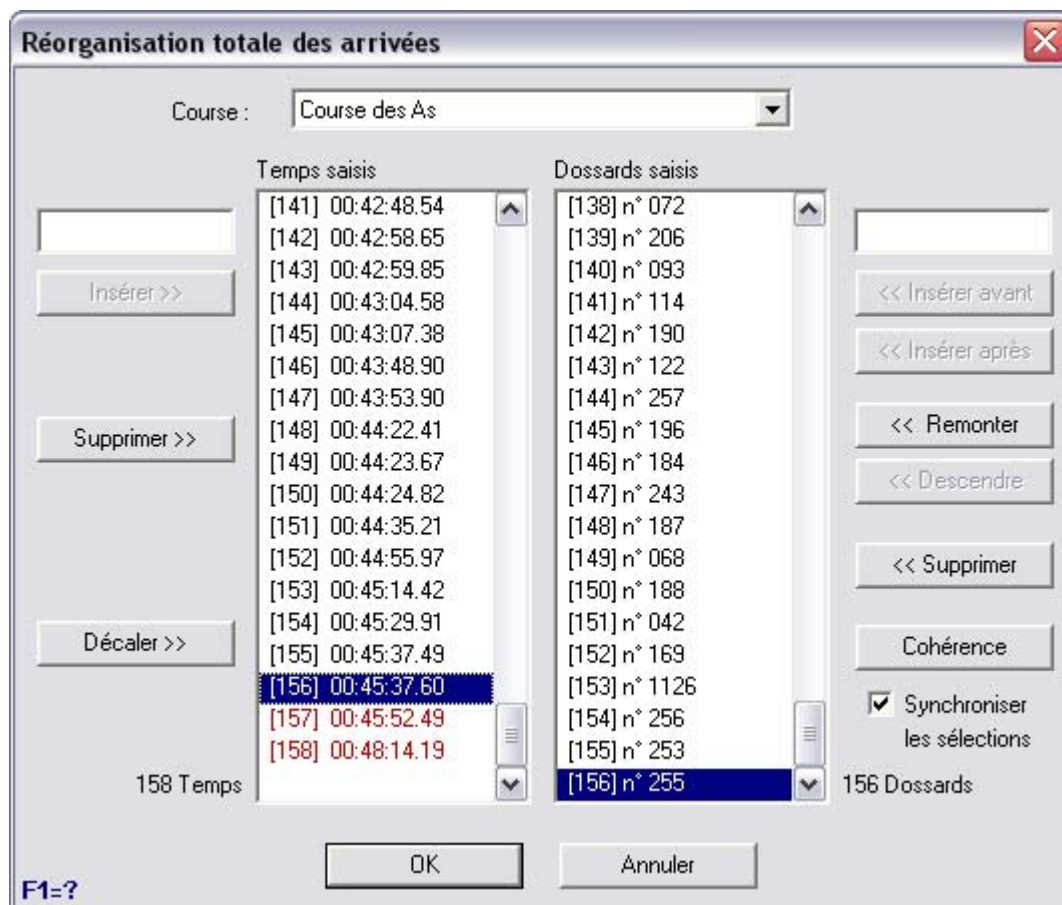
Réorganisation totale des arrivées

Course : Course des As

Temps saisis

[141] 00:42:48.54
[142] 00:42:58.65
[143] 00:42:59.85
[144] 00:43:04.58
[145] 00:43:07.38
[146] 00:43:48.90
[147] 00:43:53.90
[148] 00:44:22.41
[149] 00:44:23.67
[150] 00:44:24.82
[151] 00:44:35.21
[152] 00:44:55.97
[153] 00:45:14.42
[154] 00:45:29.91
[155] 00:45:37.49
[156] 00:45:37.60
[157] 00:45:52.49
[158] 00:48:14.19

Dossards saisis

[138] n° 072
[139] n° 206
[140] n° 093
[141] n° 114
[142] n° 190
[143] n° 122
[144] n° 257
[145] n° 196
[146] n° 184
[147] n° 243
[148] n° 187
[149] n° 068
[150] n° 188
[151] n° 042
[152] n° 169
[153] n° 1126
[154] n° 256
[155] n° 253
[156] n° 255

Insérer >>

Supprimer >>

Décaler >>

158 Temps

<< Insérer avant

<< Insérer après

<< Remonter

<< Descendre

<< Supprimer

Cohérence

Synchroniser les sélections

156 Dossards

OK

Annuler

F1=?